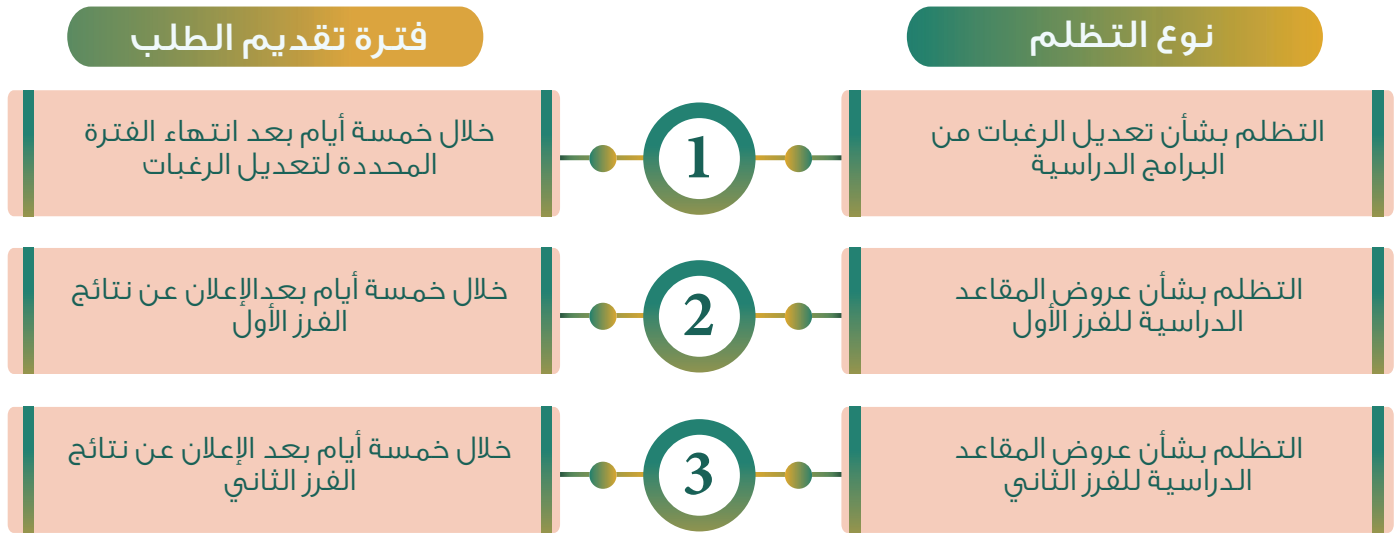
نوع التظلم

فترة تقديم الطلب

التظلم بشأن تعديل الرغبات من البرامج الدراسية

1

خلال خمسة أيام بعد انتهاء الفترة المحددة لتعديل الرغبات

التظلم بشأن عروض المقاعد الدراسية للفرز الأول

2

خلال خمسة أيام بعدالإعلان عن نتائج الفرز الأول

التظلم بشأن عروض المقاعد الدراسية للفرز الثاني

3

خلال خمسة أيام بعد الإعلان عن نتائج الفرز الثاني